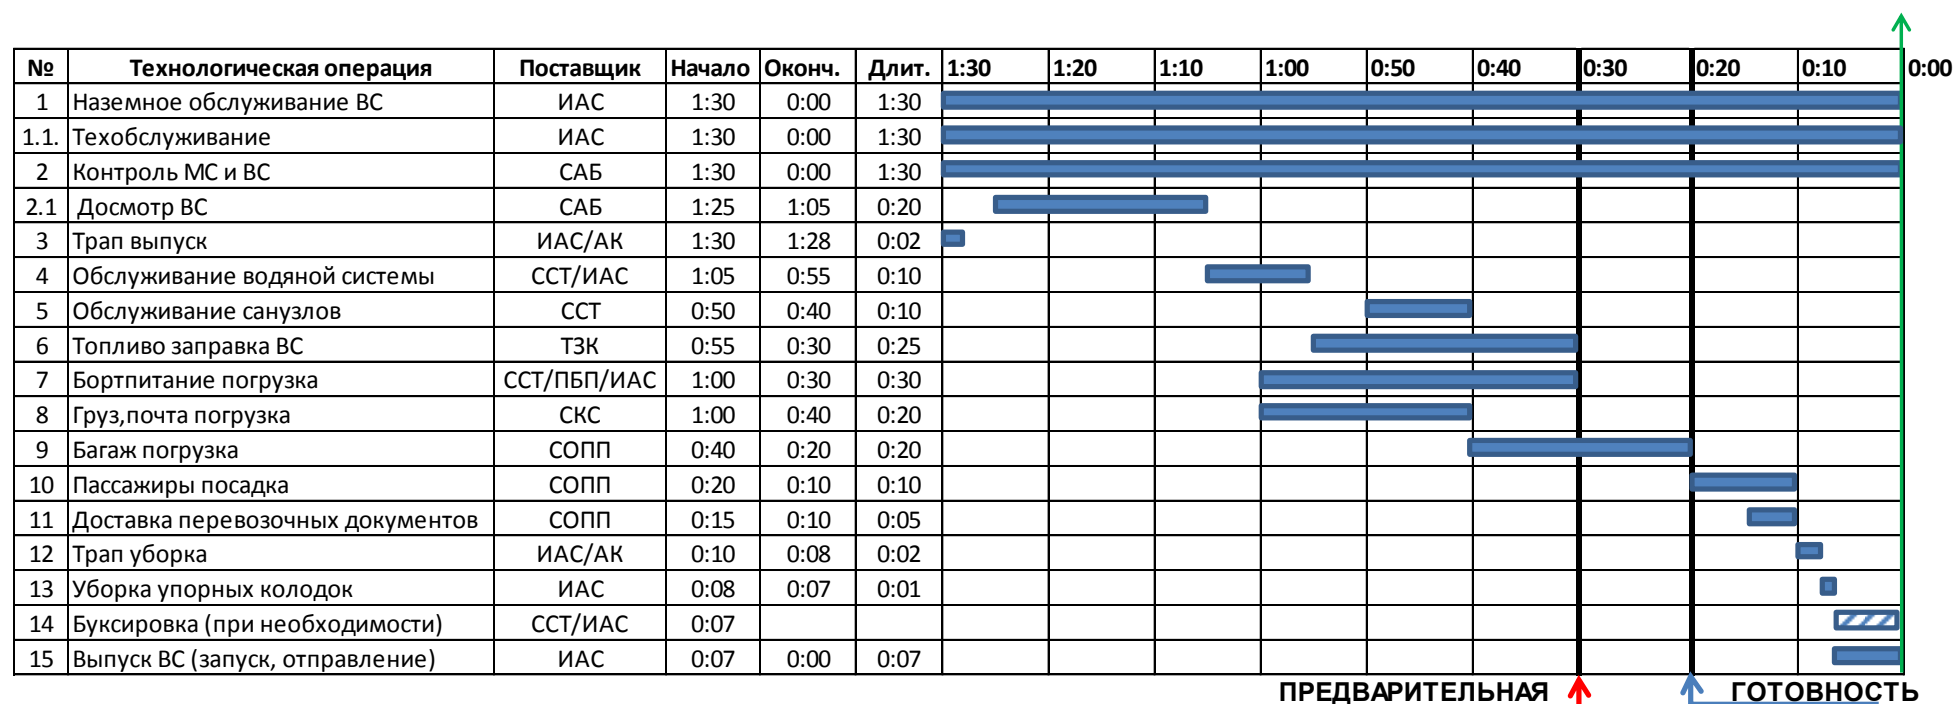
| № | Технологическая операция | Поставщик | Начало | Оконч. | Длит. | 1:30 | 1:20 | 1:10 | 1:00 | 0:50 | 0:40 | 0:30 | 0:20 | 0:10 | 0:00 |
|---|---|---|---|---|---|---|---|---|---|---|---|---|---|---|---|
| 1 | Наземное обслуживание ВС | ИАС | 1:30 | 0:00 | 1:30 | | | | | | | | | | |
| 1.1. | Техобслуживание | ИАС | 1:30 | 0:00 | 1:30 | | | | | | | | | | |
| 2 | Контроль МС и ВС | САБ | 1:30 | 0:00 | 1:30 | | | | | | | | | | |
| 2.1 | Досмотр ВС | САБ | 1:25 | 1:05 | 0:20 | | | | | | | | | | |
| 3 | Трап выпуск | ИАС/АК | 1:30 | 1:28 | 0:02 | | | | | | | | | | |
| 4 | Обслуживание водяной системы | ССТ/ИАС | 1:05 | 0:55 | 0:10 | | | | | | | | | | |
| 5 | Обслуживание санузлов | ССТ | 0:50 | 0:40 | 0:10 | | | | | | | | | | |
| 6 | Топливо заправка ВС | ТЗК | 0:55 | 0:30 | 0:25 | | | | | | | | | | |
| 7 | Бортпитание погрузка | ССТ/ПБП/ИАС | 1:00 | 0:30 | 0:30 | | | | | | | | | | |
| 8 | Груз,почта погрузка | СКС | 1:00 | 0:40 | 0:20 | | | | | | | | | | |
| 9 | Багаж погрузка | СОПП | 0:40 | 0:20 | 0:20 | | | | | | | | | | |
| 10 | Пассажиры посадка | СОПП | 0:20 | 0:10 | 0:10 | | | | | | | | | | |
| 11 | Доставка перевозочных документов | СОПП | 0:15 | 0:10 | 0:05 | | | | | | | | | | |
| 12 | Трап уборка | ИАС/АК | 0:10 | 0:08 | 0:02 | | | | | | | | | | |
| 13 | Уборка упорных колодок | ИАС | 0:08 | 0:07 | 0:01 | | | | | | | | | | |
| 14 | Буксировка (при необходимости) | ССТ/ИАС | 0:07 | | | | | | | | | | | | |
| 15 | Выпуск ВС (запуск, отправление) | ИАС | 0:07 | 0:00 | 0:07 | | | | | | | | | | |

ПРЕДВАРИТЕЛЬНАЯ ГОТОВНОСТЬ